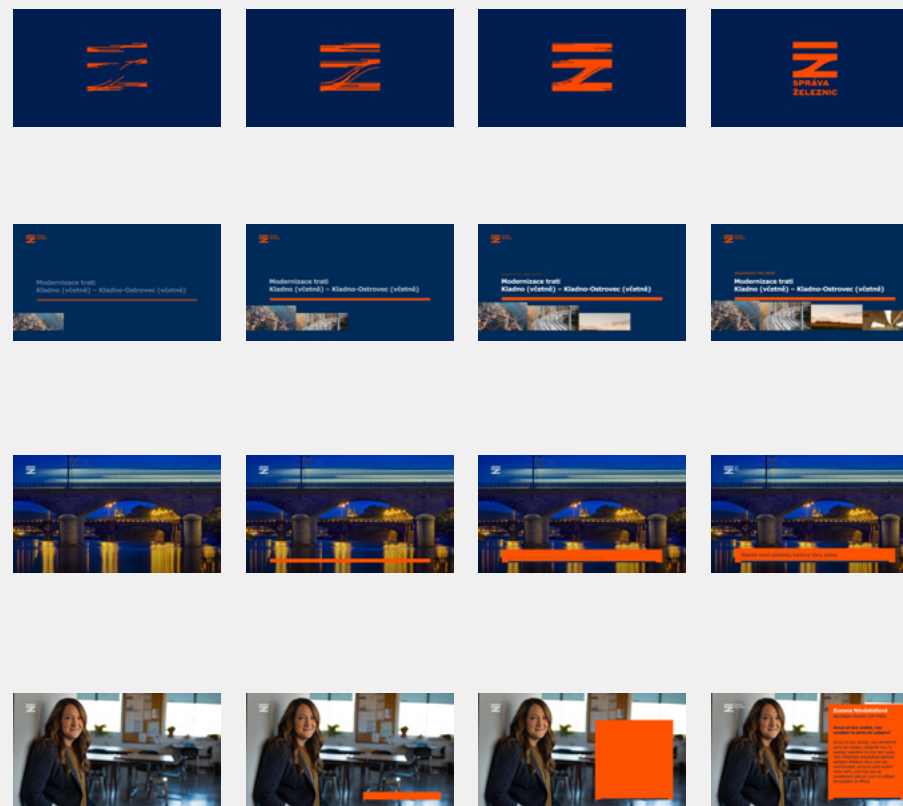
SPRÁVA ŽELEZNIC

Modernizace trati
Kladno (včetně) – Kladno-Ostrovec (včetně)

Modernizace trati
Kladno (včetně) – Kladno-Ostrovec (včetně)

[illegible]
Modernizace trati
Kladno (včetně) – Kladno-Ostrovec (včetně)

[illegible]
Modernizace trati
Kladno (včetně) – Kladno-Ostrovec (včetně)

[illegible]

Zuzana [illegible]
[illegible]